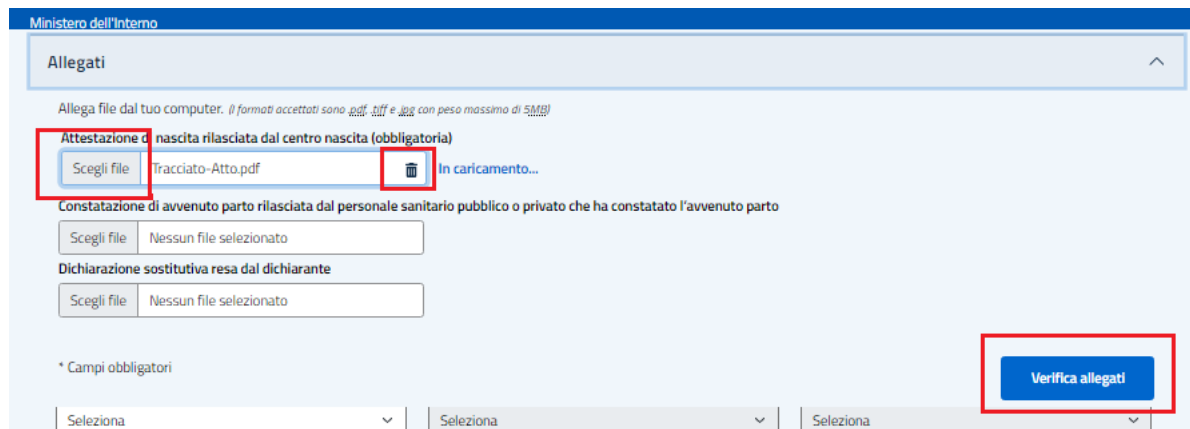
Ministero dell'Interno

Allegati

Allega file dal tuo computer. (I formati accettati sono .pdf, .tiff e .jpg con peso massimo di 5MB)

Attestazione di nascita rilasciata dal centro nascita (obbligatoria)

Scegli file Tracciato-Atto.pdf In caricamento...

Constatazione di avvenuto parto rilasciata dal personale sanitario pubblico o privato che ha constatato l'avvenuto parto

Scegli file Nessun file selezionato

Dichiarazione sostitutiva resa dal dichiarante

Scegli file Nessun file selezionato

* Campi obbligatori

Verifica allegati

Seleziona

Seleziona

Seleziona